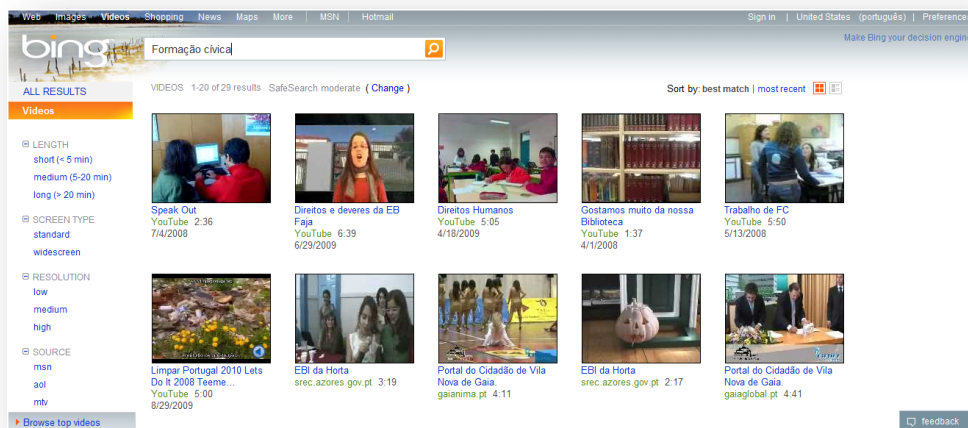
Web Images Videos Shopping News Maps More | MSN | Hotmail

Sign in | United States (português) | Preferences

bing

Formação cívica

Make Bing your decision engine

ALL RESULTS

Videos

LENGTH
short (< 5 min)
medium (5-20 min)
long (> 20 min)

SCREEN TYPE
standard
widescreen

RESOLUTION
low
medium
high

SOURCE
msn
aol
mtv

Browse top videos

VIDEOS 1-20 of 29 results SafeSearch moderate ( Change )

Sort by: best match | most recent

Speak Out
YouTube 2:36
7/4/2008

Direitos e deveres da EB Faja
YouTube 6:39
6/29/2009

Direitos Humanos
YouTube 5:05
4/18/2009

Gostamos muito da nossa Biblioteca
YouTube 1:37
4/1/2008

Trabalho de FC
YouTube 5:50
5/13/2008

Limpar Portugal 2010 Lets Do It 2008 Teeme...
YouTube 5:00
8/29/2009

EBI da Horta
srec.azores.gov.pt 3:19

Portal do Cidadão de Vila Nova de Gaia.
gaianima.pt 4:11

EBI da Horta
srec.azores.gov.pt 2:17

Portal do Cidadão de Vila Nova de Gaia.
gaiaglobal.pt 4:41

feedback